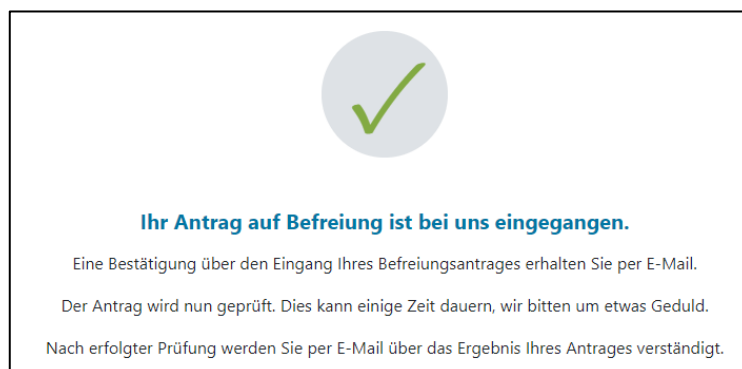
Ihr Antrag auf Befreiung ist bei uns eingegangen.

Eine Bestätigung über den Eingang Ihres Befreiungsantrages erhalten Sie per E-Mail.

Der Antrag wird nun geprüft. Dies kann einige Zeit dauern, wir bitten um etwas Geduld.

Nach erfolgter Prüfung werden Sie per E-Mail über das Ergebnis Ihres Antrages verständigt.